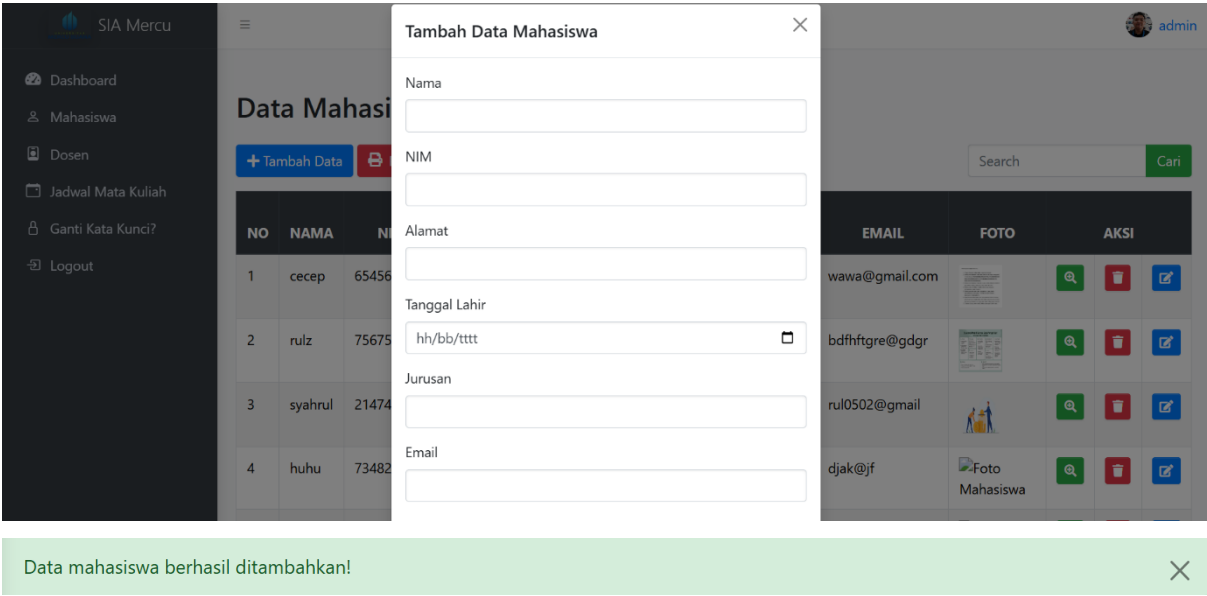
SIA Mercu

Dashboard
Mahasiswa
Dosen
Jadwal Mata Kuliah
Ganti Kata Kunci?
Logout

Data Mahasi

Tambah Data

Search
Cari

| NO | NAMA | NI | EMAIL | FOTO | AKSI |
|---|---|---|---|---|---|
| 1 | cecep | 65456 | wawa@gmail.com | | |
| 2 | rulz | 75675 | bdfhftgre@gdgr | | |
| 3 | syahrul | 21474 | rul0502@gmail | | |
| 4 | huhu | 73482 | djak@jf | Foto Mahasiswa | |

admin

Tambah Data Mahasiswa

Nama

NIM

Alamat

Tanggal Lahir
hh/bb/tttt

Jurusan

Email

Data mahasiswa berhasil ditambahkan!